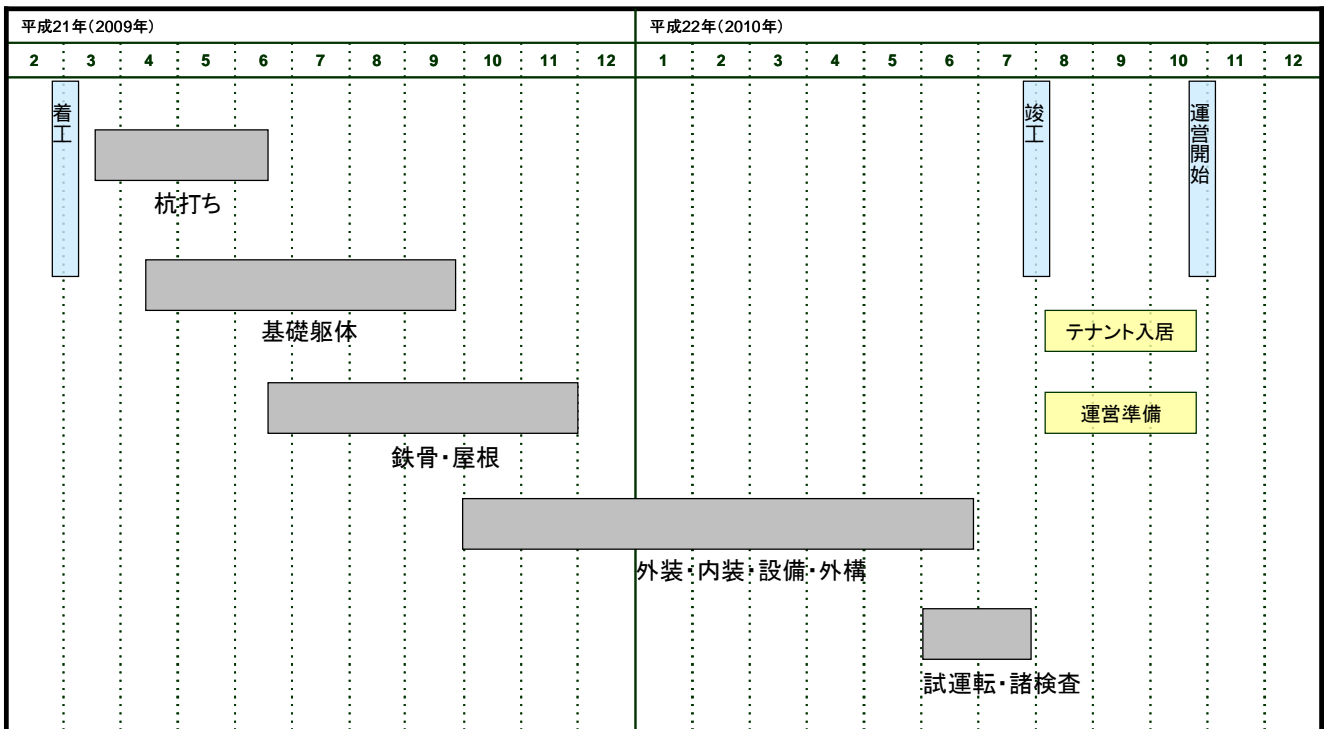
| 平成21年(2009年) | | | | | | | | | | | 平成22年(2010年) | | | | | | | | | | | |
|---|---|---|---|---|---|---|---|---|---|---|---|---|---|---|---|---|---|---|---|---|---|---|
| 2 | 3 | 4 | 5 | 6 | 7 | 8 | 9 | 10 | 11 | 12 | 1 | 2 | 3 | 4 | 5 | 6 | 7 | 8 | 9 | 10 | 11 | 12 |

着工

杭打ち

基礎躯体

鉄骨・屋根

外装・内装・設備・外構

試運転・諸検査

竣工

運営開始

テナント入居

運営準備